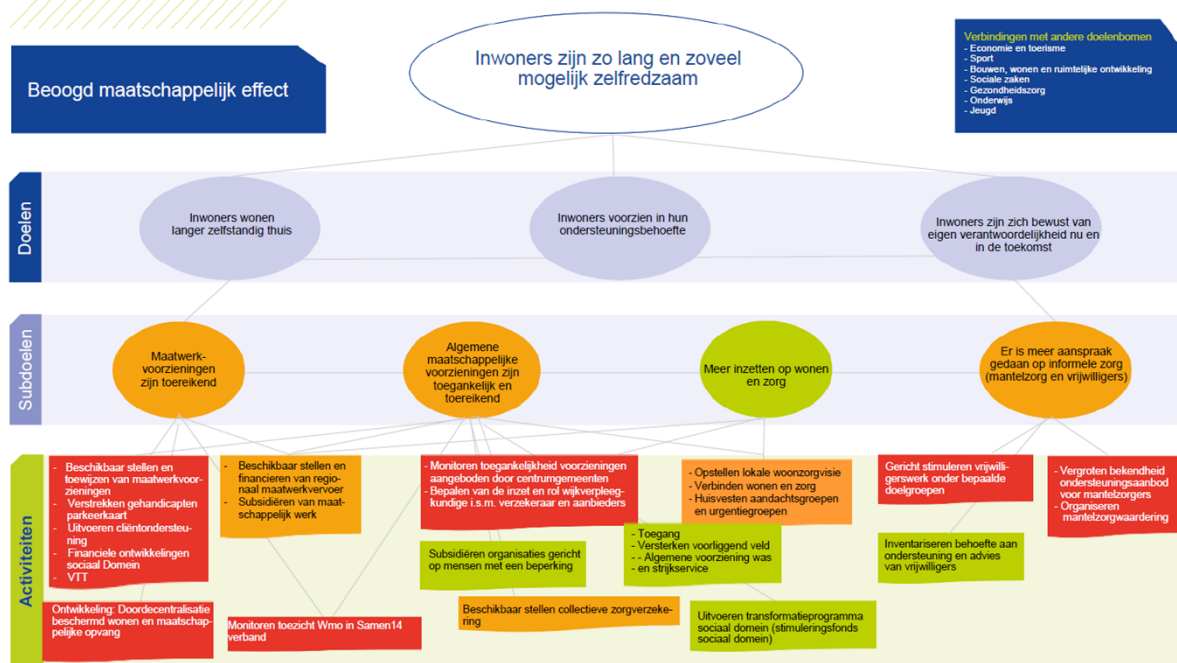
Beoogd maatschappelijk effect

Inwoners zijn zo lang en zoveel mogelijk zelfredzaam

Verbindingen met andere doelenbomen
- Economie en toerisme
- Sport
- Bouwen, wonen en ruimtelijke ontwikkeling
- Sociale zaken
- Gezondheidszorg
- Onderwijs
- Jeugd

Doelen

Inwoners wonen langer zelfstandig thuis

Inwoners voorzien in hun ondersteuningsbehoefte

Inwoners zijn zich bewust van eigen verantwoordelijkheid nu en in de toekomst

Subdoelen

Maatwerkvoorzieningen zijn toereikend

Algemene maatschappelijke voorzieningen zijn toegankelijk en toereikend

Meer inzetten op wonen en zorg

Er is meer aanspraak gedaan op informele zorg (mantelzorg en vrijwilligers)

Activiteiten

- Beschikbaar stellen en toewijzen van maatwerkvoorzieningen
- Verstrekken gehandicapten parkeerkaart
- Uitvoeren cliëntondersteuning
- Financiele ontwikkelingen sociaal Domein
- VTT

- Beschikbaar stellen en financieren van regionaal maatwerkvervoer
- Subsidiëren van maatschappelijk werk

- Monitoren toegankelijkheid voorzieningen aangeboden door centrumgemeenten
- Bepalen van de inzet en rol wijkverpleegkundige i.s.m. verzekeraar en aanbieders

- Opstellen lokale woonzorgvisie
- Verbinden wonen en zorg
- Huisvesten aandachtsgroepen en urgentiegroepen

Gericht stimuleren vrijwilligerswerk onder bepaalde doelgroepen

- Vergroten bekendheid ondersteuningsaanbod voor mantelzorgers
- Organiseren mantelzorgwaardering

Subsidiëren organisaties gericht op mensen met een beperking

- Toegang
- Versterken voorliggend veld
- - Algemene voorziening was
- en strijkservice

Inventariseren behoefte aan ondersteuning en advies van vrijwilligers

Ontwikkeling: Doordecentralisatie beschermd wonen en maatschappelijke opvang

Monitoren toezicht Wmo in Samen14 verband

Beschikbaar stellen collectieve zorgverzekering

Uitvoeren transformatieprogramma sociaal domein (stimuleringsfonds sociaal domein)